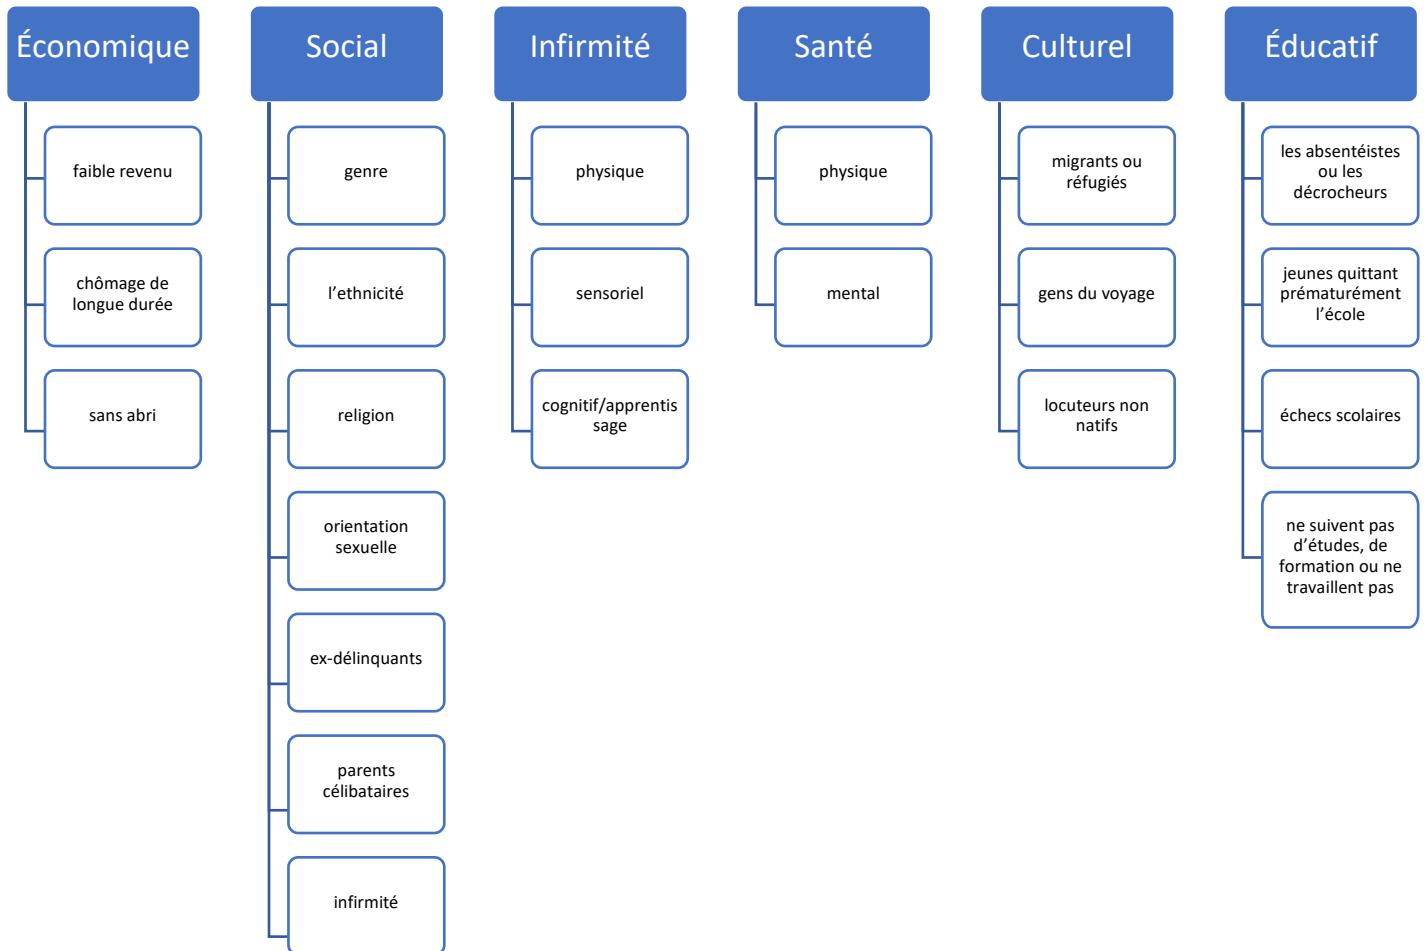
Économique

faible revenu

chômage de longue durée

sans abri

Social

genre

l'ethnicité

religion

orientation sexuelle

ex-délinquants

parents célibataires

infirmité

Infirmité

physique

sensoriel

cognitif/apprentissage

Santé

physique

mental

Culturel

migrants ou réfugiés

gens du voyage

locuteurs non natifs

Éducatif

les absentéistes ou les décrocheurs

jeunes quittant prématurément l'école

échecs scolaires

ne suivent pas d'études, de formation ou ne travaillent pas